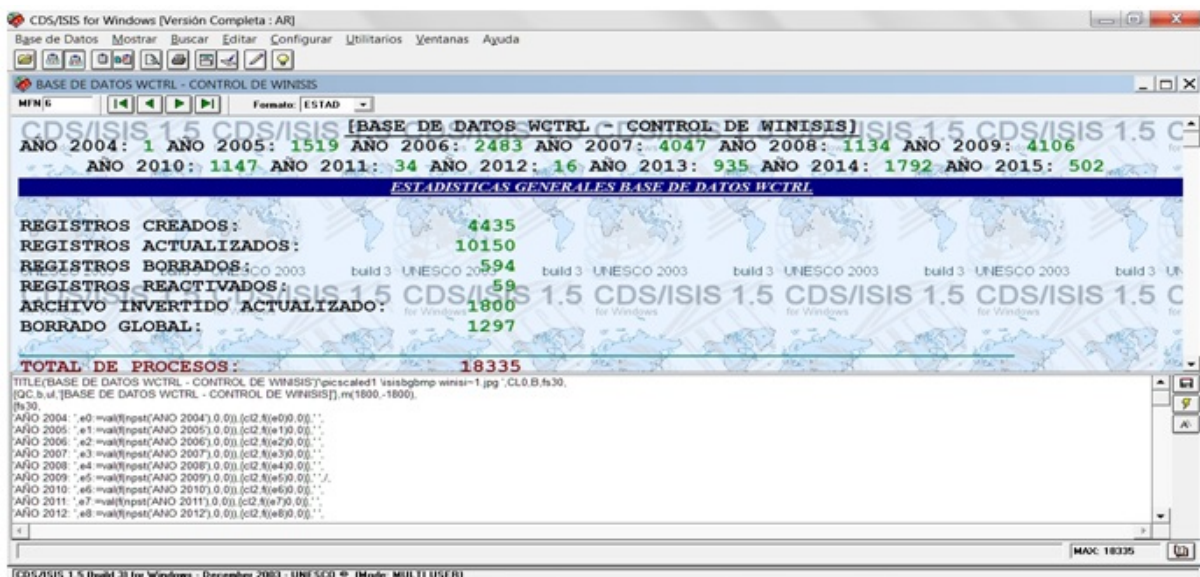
CDS/ISIS for Windows [Versión Completa : AR]

Base de Datos Mostrar Buscar Editar Configurar Utilitarios Ventanas Ayuda

BASE DE DATOS WCTRL - CONTROL DE WINISIS

MFN 6

Formato: ESTAD

[BASE DE DATOS WCTRL - CONTROL DE WINISIS]

AÑO 2004: 1 AÑO 2005: 1519 AÑO 2006: 2483 AÑO 2007: 4047 AÑO 2008: 1134 AÑO 2009: 4106

AÑO 2010: 1147 AÑO 2011: 34 AÑO 2012: 16 AÑO 2013: 935 AÑO 2014: 1792 AÑO 2015: 502

ESTADISTICAS GENERALES BASE DE DATOS WCTRL

REGISTROS CREADOS: 4435
REGISTROS ACTUALIZADOS: 10150
REGISTROS BORRADOS: 594
REGISTROS REACTIVADOS: 59
ARCHIVO INVERTIDO ACTUALIZADO: 1800
BORRADO GLOBAL: 1297

TOTAL DE PROCESOS: 18335

CDS/ISIS 1.5 CDS/ISIS 1.5 CDS/ISIS 1.5 CDS/ISIS 1.5
build 3 UNESCO 2003 build 3 UNESCO 2003 build 3 UNESCO 2003 build 3 UNESCO 2003 build 3 UNESCO 2003
for Windows

TITLE('BASE DE DATOS WCTRL - CONTROL DE WINISIS')'\picscaled1 \isisbgbmp winisi~1.jpg ',CL0,B,fs30,
{QC,b,ul,'[BASE DE DATOS WCTRL - CONTROL DE WINISIS]'},m(1800,-1800),
{fs30,
'AÑO 2004: ',e0:=val(f(npst('ANO 2004'),0,0)),{cl2,f(e0,0,0)},' ',
'AÑO 2005: ',e1:=val(f(npst('ANO 2005'),0,0)),{cl2,f(e1,0,0)},' ',
'AÑO 2006: ',e2:=val(f(npst('ANO 2006'),0,0)),{cl2,f(e2,0,0)},' ',
'AÑO 2007: ',e3:=val(f(npst('ANO 2007'),0,0)),{cl2,f(e3,0,0)},' ',
'AÑO 2008: ',e4:=val(f(npst('ANO 2008'),0,0)),{cl2,f(e4,0,0)},' ',
'AÑO 2009: ',e5:=val(f(npst('ANO 2009'),0,0)),{cl2,f(e5,0,0)},' ',/,
'AÑO 2010: ',e6:=val(f(npst('ANO 2010'),0,0)),{cl2,f(e6,0,0)},' ',
'AÑO 2011: ',e7:=val(f(npst('ANO 2011'),0,0)),{cl2,f(e7,0,0)},' ',
'AÑO 2012: ',e8:=val(f(npst('ANO 2012'),0,0)),{cl2,f(e8,0,0)},' ',

MAX: 18335

CDS/ISIS 1.5 (build 3) for Windows - December 2003 - UNESCO © (Mode: MULTI USER)